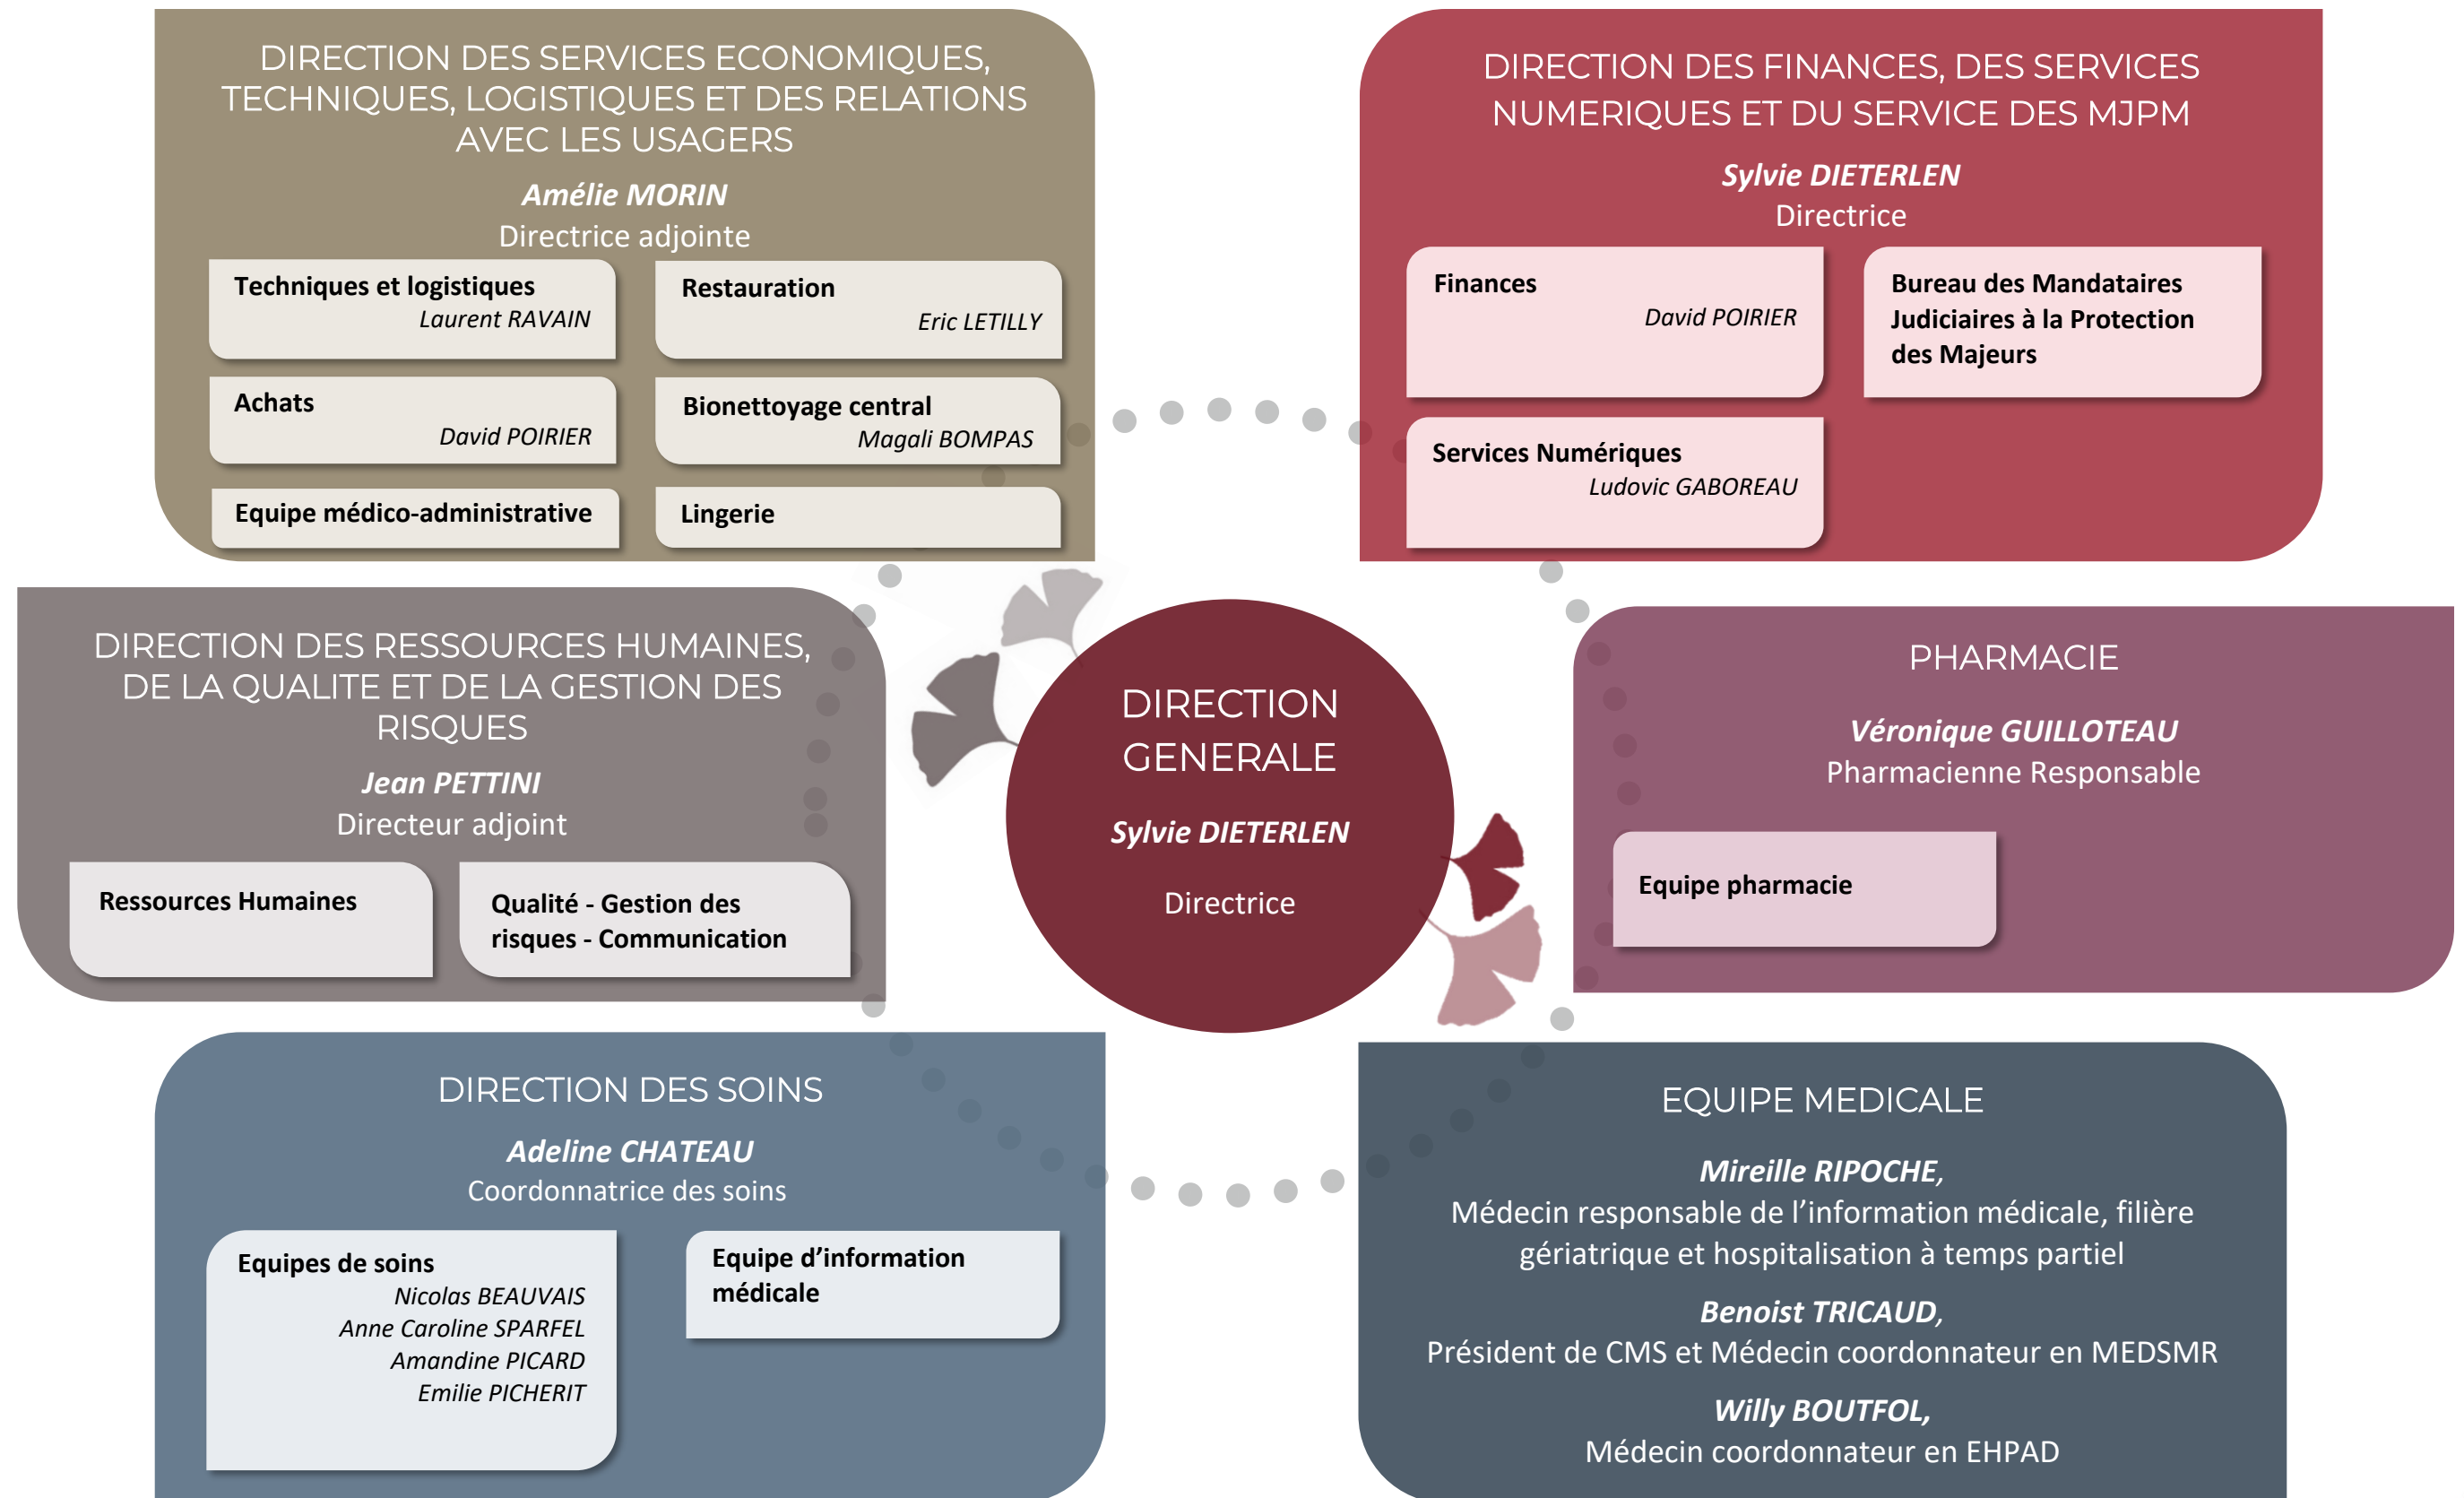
DIRECTION DES SERVICES ECONOMIQUES, TECHNIQUES, LOGISTIQUES ET DES RELATIONS AVEC LES USAGERS

Amélie MORIN
Directrice adjointe

Techniques et logistiques
Laurent RAVAIN

Restauration
Eric LETILLY

Achats
David POIRIER

Bionettoyage central
Magali BOMPAS

Equipe médico-administrative

Lingerie

DIRECTION DES FINANCES, DES SERVICES NUMERIQUES ET DU SERVICE DES MJPM

Sylvie DIETERLEN
Directrice

Finances
David POIRIER

Bureau des Mandataires Judiciaires à la Protection des Majeurs

Services Numériques
Ludovic GABOREAU

DIRECTION DES RESSOURCES HUMAINES, DE LA QUALITE ET DE LA GESTION DES RISQUES

Jean PETTINI
Directeur adjoint

Ressources Humaines

Qualité - Gestion des risques - Communication

DIRECTION GENERALE

Sylvie DIETERLEN

Directrice

PHARMACIE

Véronique GUILLOTEAU
Pharmacienne Responsable

Equipe pharmacie

DIRECTION DES SOINS

Adeline CHATEAU
Coordonnatrice des soins

Equipes de soins
Nicolas BEAUVAIS
Anne Caroline SPARFEL
Amandine PICARD
Emilie PICHERIT

Equipe d'information médicale

EQUIPE MEDICALE

Mireille RIPOCHE,
Médecin responsable de l'information médicale, filière gériatrique et hospitalisation à temps partiel

Benoist TRICAUD,
Président de CMS et Médecin coordonnateur en MEDSMR

Willy BOUTFOL,
Médecin coordonnateur en EHPAD